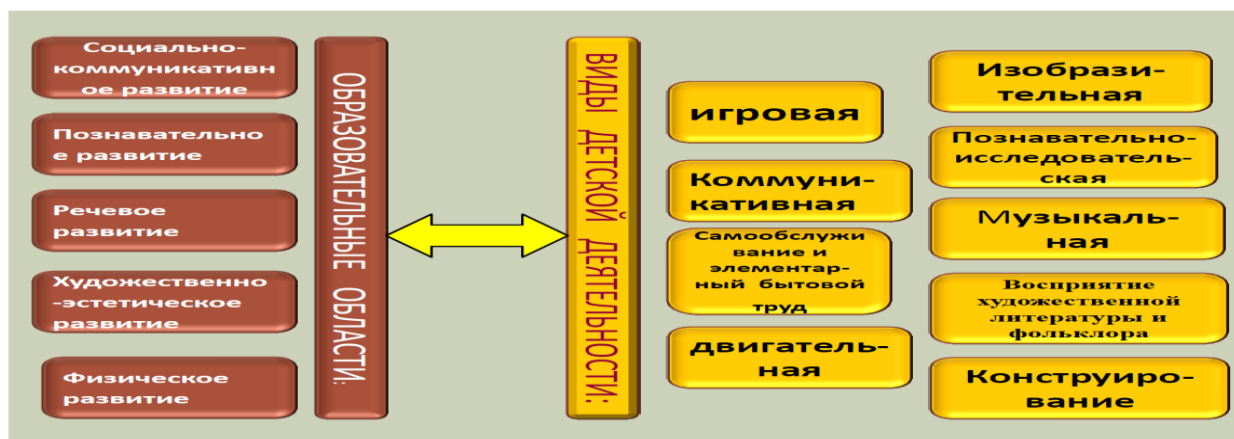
Социально-коммуникативное развитие

Познавательное развитие

Речевое развитие

Художественно-эстетическое развитие

Физическое развитие

ОБРАЗОВАТЕЛЬНЫЕ ОБЛАСТИ:

ВИДЫ ДЕТСКОЙ ДЕЯТЕЛЬНОСТИ:

игровая

Коммуникативная

Самообслуживание и элементарный бытовой труд

двигательная

Изобразительная

Познавательно-исследовательская

Музыкальная

Восприятие художественной литературы и фольклора

Конструирование